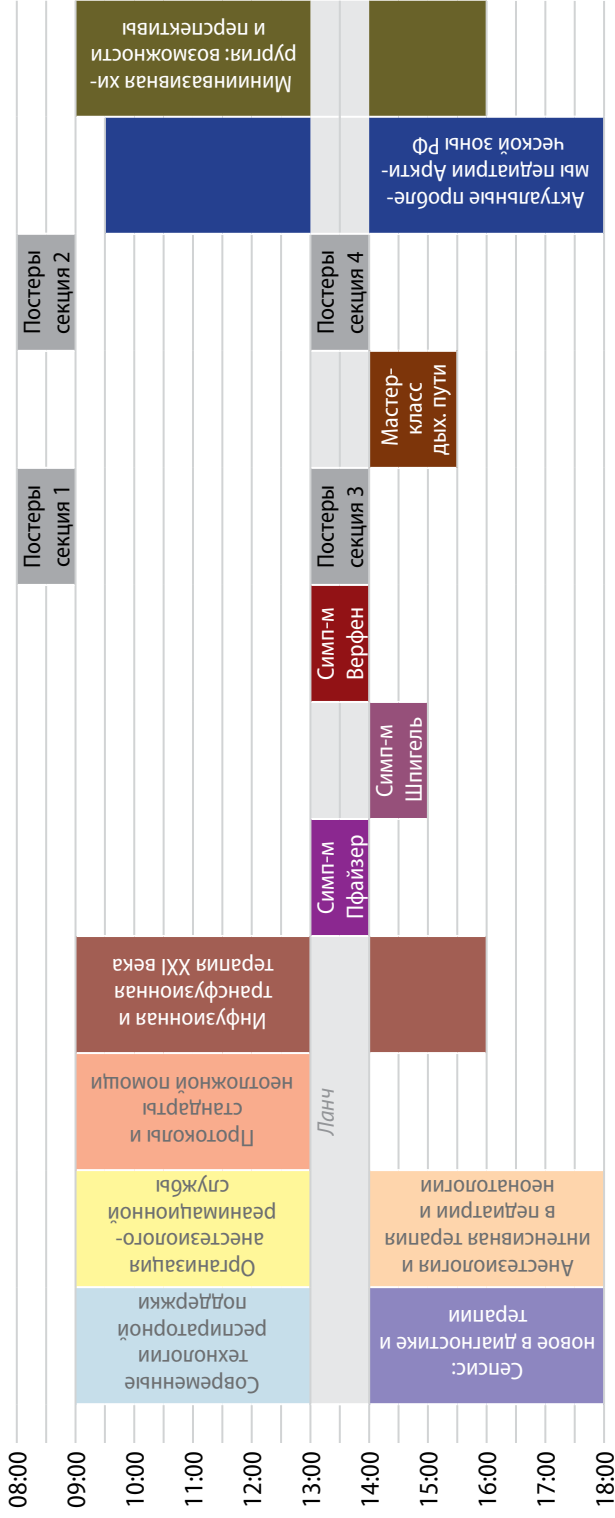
08:00
09:00
10:00
11:00
12:00
13:00
14:00
15:00
16:00
17:00
18:00

Современные технологии респираторной поддержки

Организация анестезиолого-реанимационной службы

Протоколы и стандарты неотложной помощи

Инфузионная и трансфузионная терапия XXI века

Миниинвазивная хирургия: возможности и перспективы

Постеры секция 1

Постеры секция 2

Ланч

Симп-м Пфайзер

Симп-м Верфен

Постеры секция 3

Постеры секция 4

Сепсис: новое в диагностике и терапии

Анестезиология и интенсивная терапия в педиатрии и неонатологии

Симп-м Шпигель

Мастер-класс дых. пути

Актуальные проблемы педиатрии Арктической зоны РФ